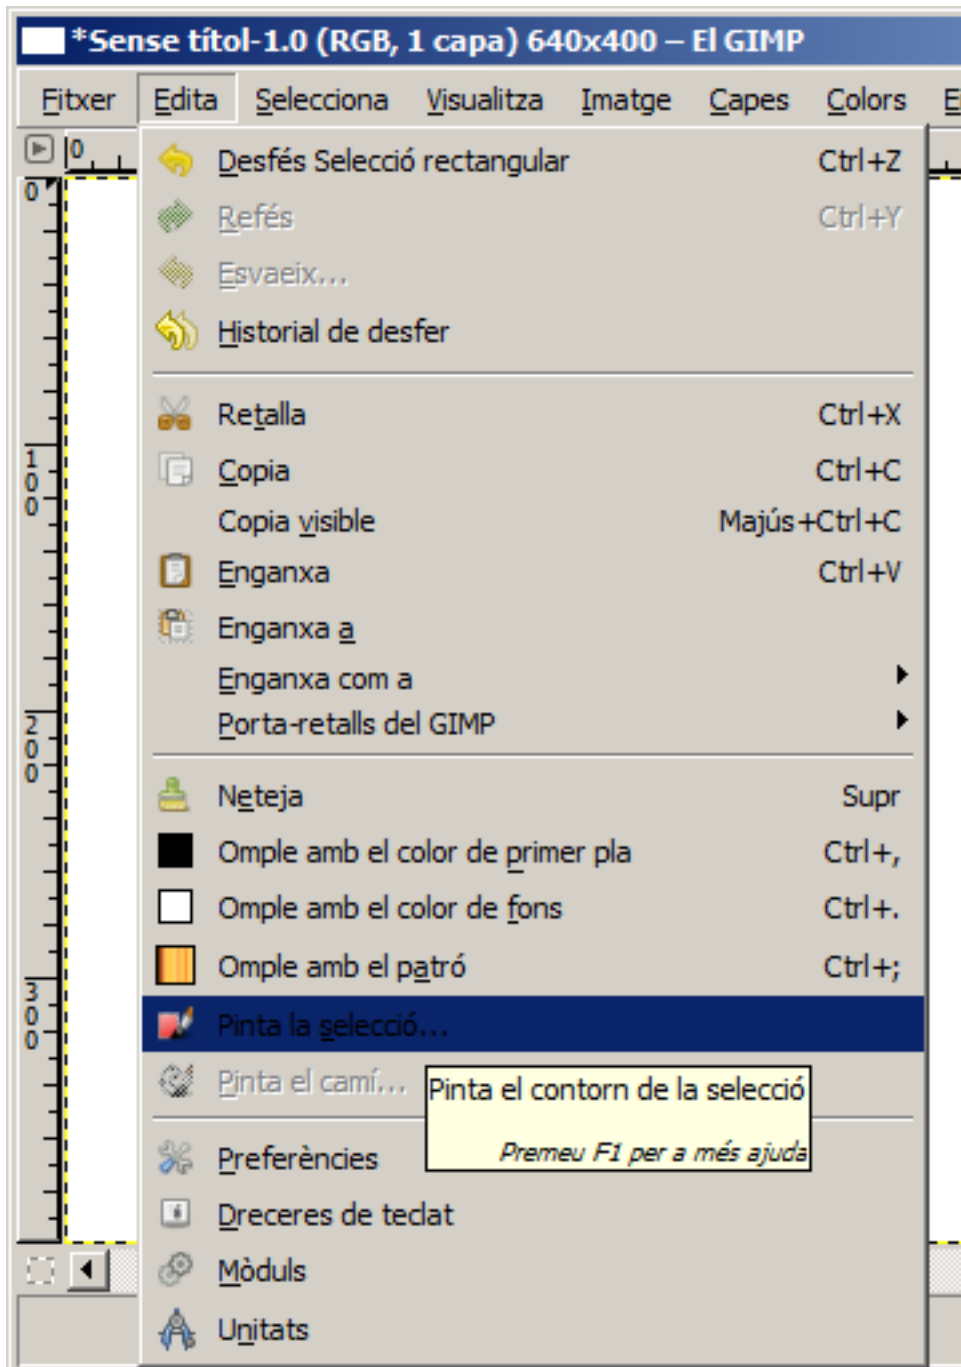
*Sense títol-1.0 (RGB, 1 capa) 640x400 – El GIMP

Fitxer Edita Selecciona Visualitza Imatge Capes Colors E

0

0
100
200
300

Desfés Selecció rectangular Ctrl+Z
Refés Ctrl+Y
Esvaeix...
Historial de desfer

Retalla Ctrl+X
Copia Ctrl+C
Copia visible Majús+Ctrl+C
Enganxa Ctrl+V
Enganxa a
Enganxa com a
Porta-retalls del GIMP

Neteja Supr
Omple amb el color de primer pla Ctrl+,
Omple amb el color de fons Ctrl+.
Omple amb el patró Ctrl+;
Pinta la selecció...
Pinta el camí...

Pinta el contorn de la selecció
Premeu F1 per a més ajuda

Preferències
Dreceres de teclat
Mòduls
Unitats